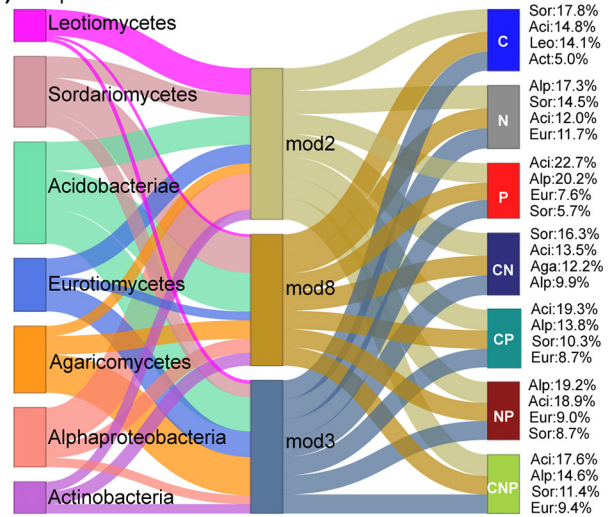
Leotiomycetes
Sordariomycetes
Acidobacteriae
Eurotiomycetes
Agaricomycetes
Alphaproteobacteria
Actinobacteria

mod2
mod8
mod3

C
Sor:17.8%
Aci:14.8%
Leo:14.1%
Act:5.0%

N
Alp:17.3%
Sor:14.5%
Aci:12.0%
Eur:11.7%

P
Aci:22.7%
Alp:20.2%
Eur:7.6%
Sor:5.7%

CN
Sor:16.3%
Aci:13.5%
Aga:12.2%
Alp:9.9%

CP
Aci:19.3%
Alp:13.8%
Sor:10.3%
Eur:8.7%

NP
Alp:19.2%
Aci:18.9%
Eur:9.0%
Sor:8.7%

CNP
Aci:17.6%
Alp:14.6%
Sor:11.4%
Eur:9.4%